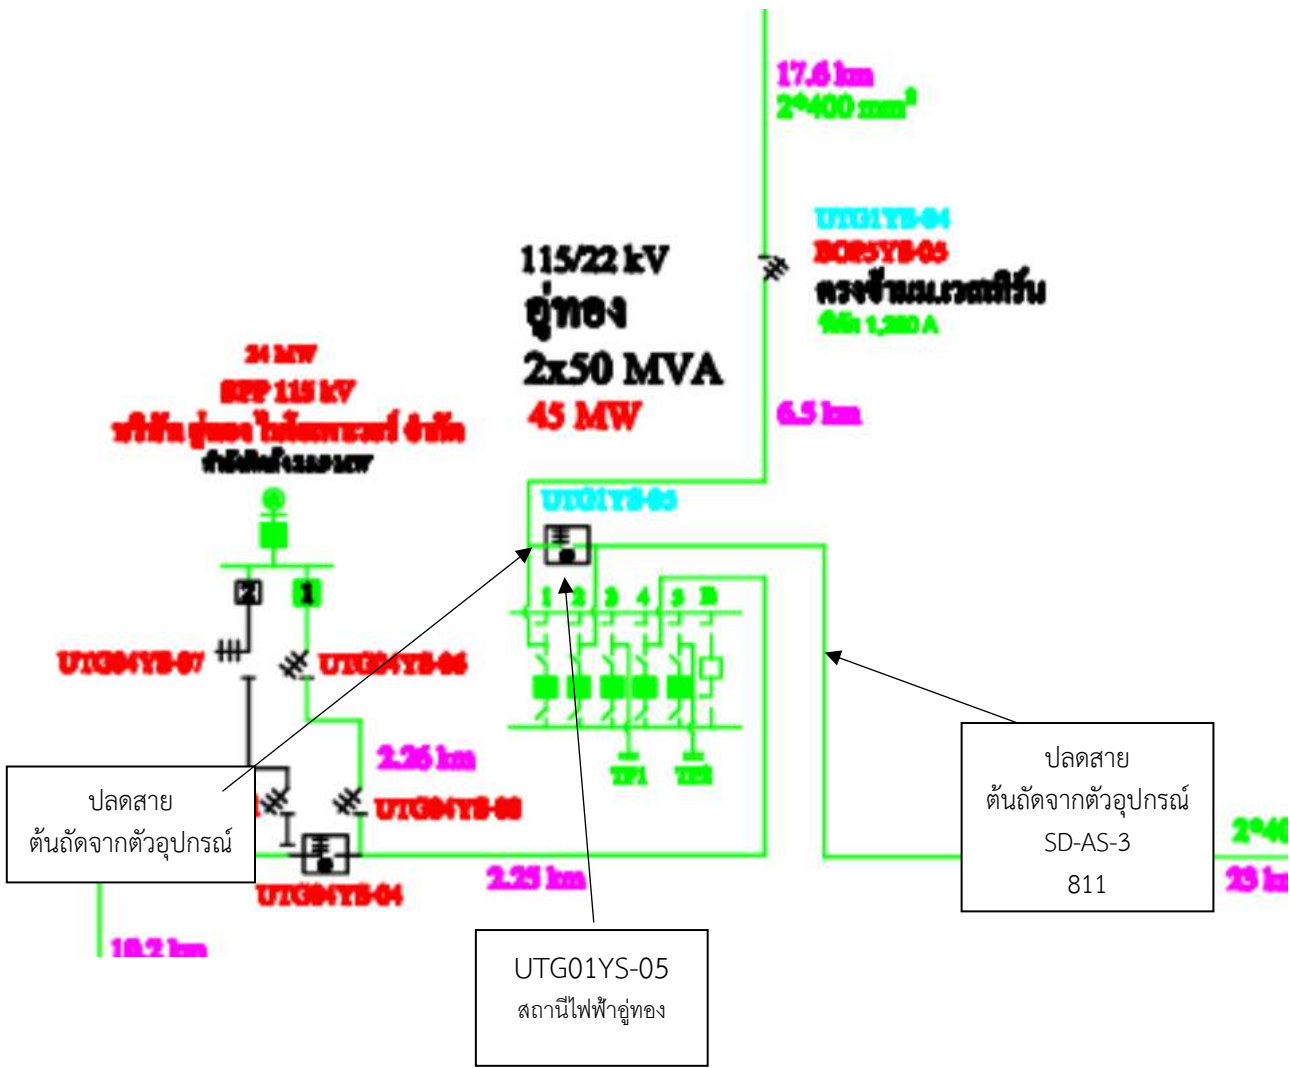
17.6 km
2*400 mm²

UTG1YS-04
BOR5YS-05
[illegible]
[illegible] 1,280 A

115/22 kV
อู่ทอง
2x50 MVA
45 MW

6.5 km

24 MW
SPP 115 kV
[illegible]
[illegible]

UTG01YS-05

1 2 3 4 5 B

TP1 TP2

UTG04YS-07
UTG04YS-06

2.26 km

UTG04YS-08

UTG04YS-04

2.25 km

10.2 km

2*40
23 km

ปลดสาย
ต้นถัดจากตัวอุปกรณ์

ปลดสาย
ต้นถัดจากตัวอุปกรณ์
SD-AS-3
811

UTG01YS-05
สถานีไฟฟ้าอู่ทอง